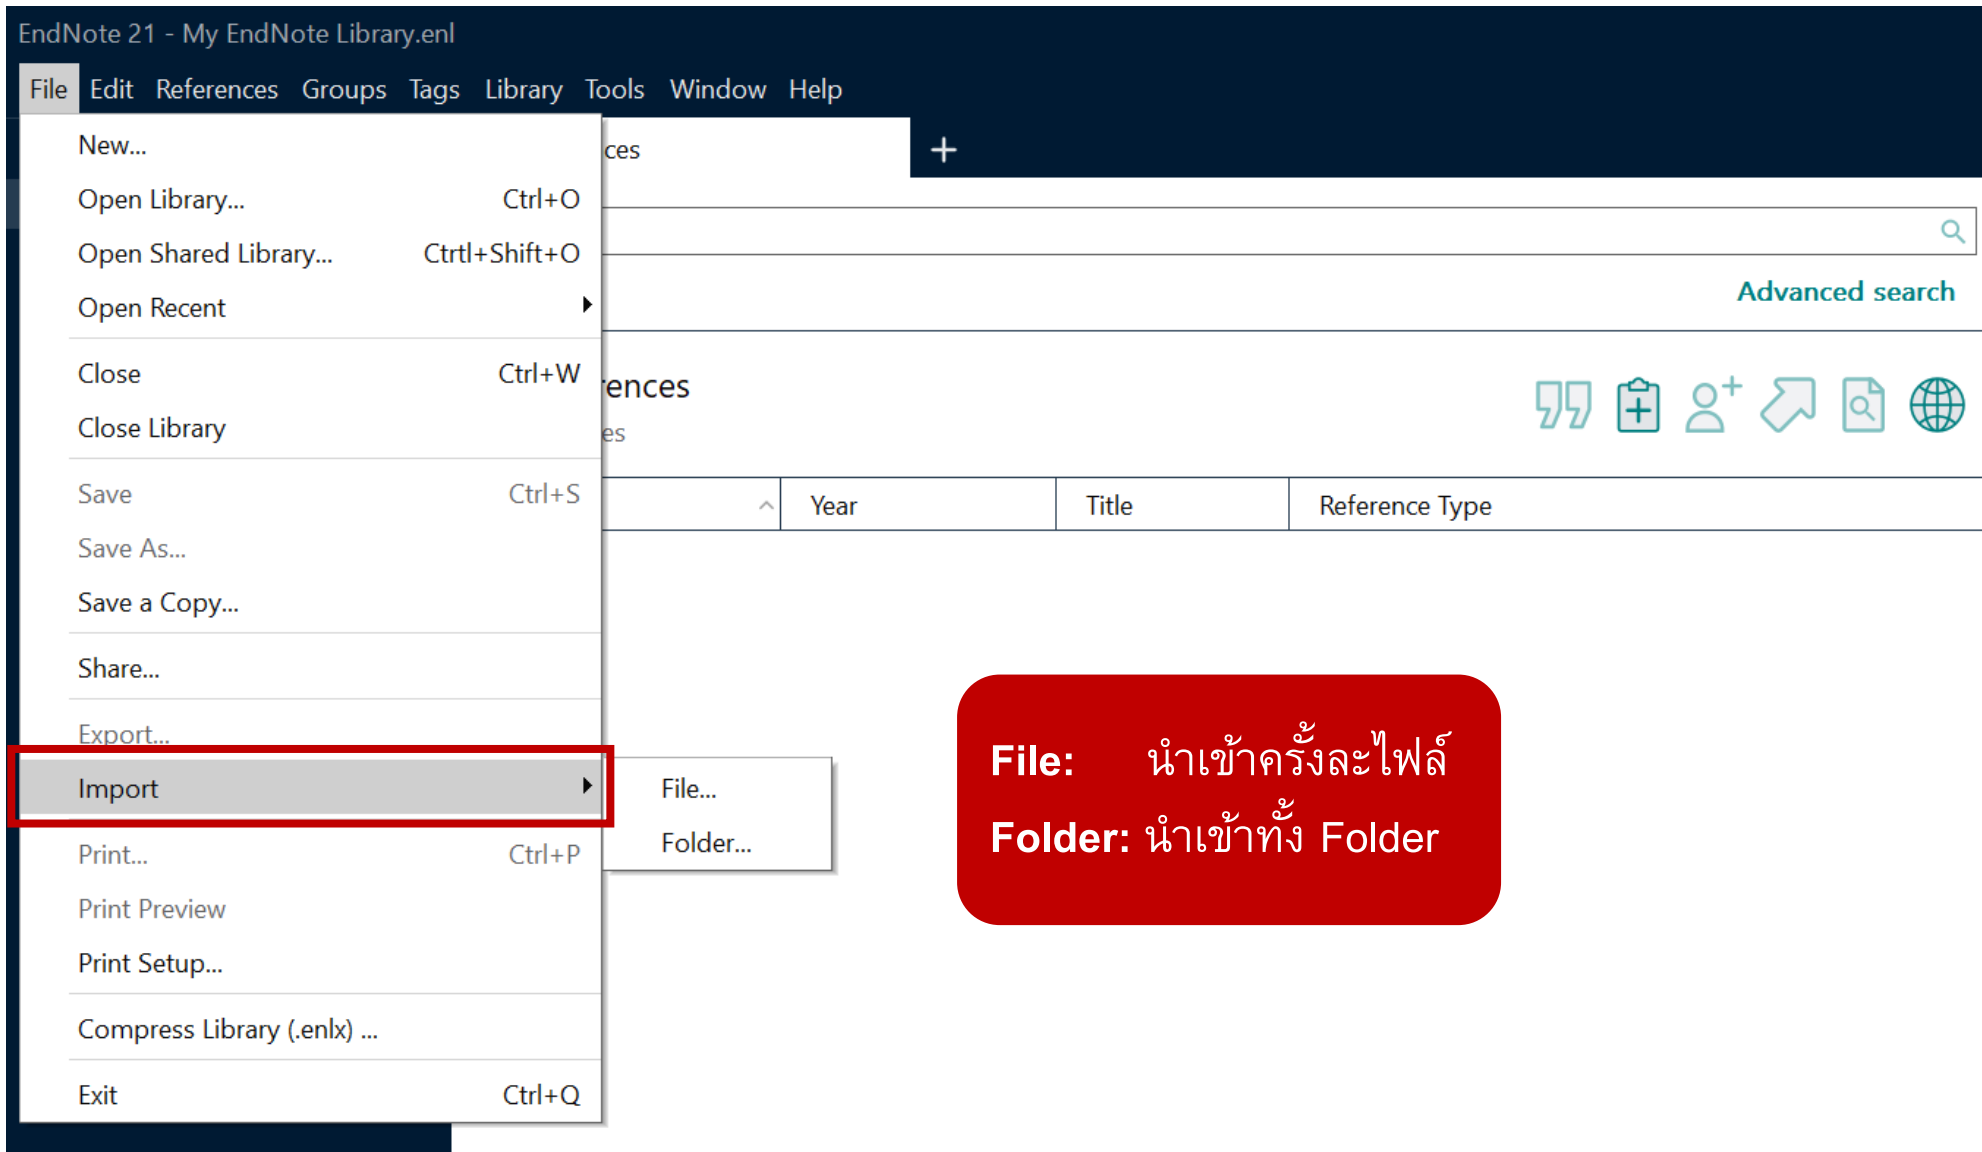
EndNote 21 - My EndNote Library.enl

File Edit References Groups Tags Library Tools Window Help

New...
Open Library... Ctrl+O
Open Shared Library... Ctrtl+Shift+O
Open Recent
Close Ctrl+W
Close Library
Save Ctrl+S
Save As...
Save a Copy...
Share...
Export...
Import
Print... Ctrl+P
Print Preview
Print Setup...
Compress Library (.enlx) ...
Exit Ctrl+Q

File...
Folder...

ces
+
Advanced search
ences
es

| | Year | Title | Reference Type |
|---|---|---|---|

File: นำเข้าครั้งละไฟล์
Folder: นำเข้าทั้ง Folder